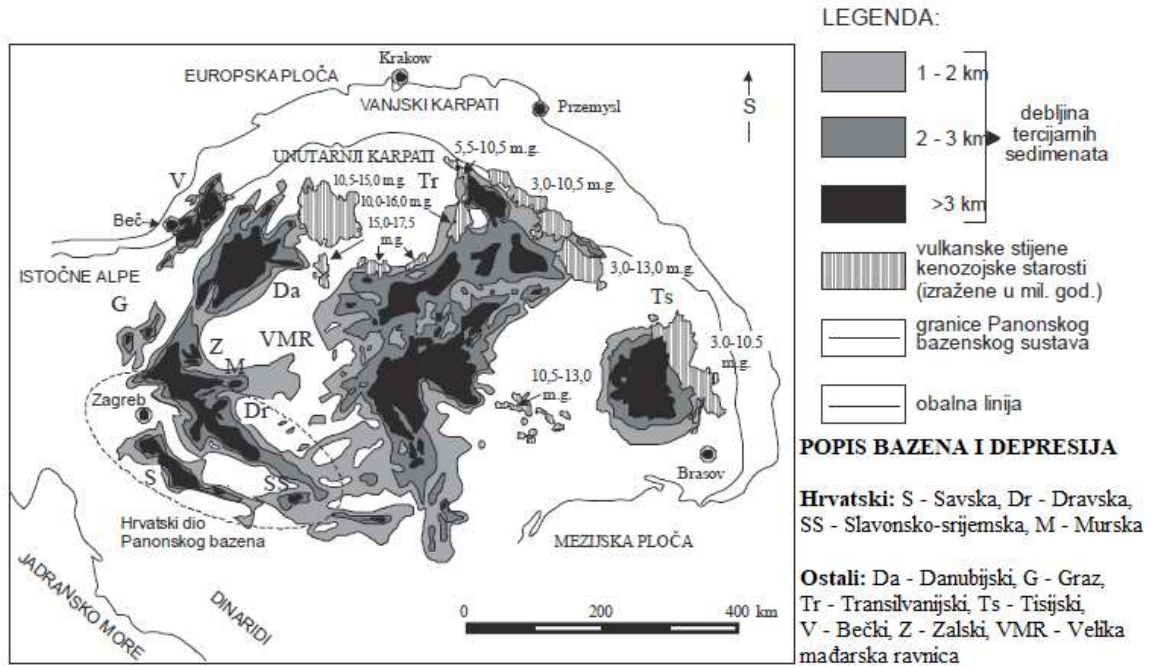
EUROPSKA PLOČA
Krakow
VANJSKI KARPATI
Przemysl
S
UNUTARNJI KARPATI
5,5-10,5 m.g.
V
10,5-15,0 m.g.
Tr
10,0-16,0 m.g.
3,0-10,5 m.g.
Beč
15,0-17,5 m.g.
ISTOČNE ALPE
3,0-13,0 m.g.
Da
G
Ts
VMR
Z
M
3.0-10.5 m.g.
10,5-13,0 m.g.
Zagreb
Dr
S
SS
Brasov
Hrvatski dio Panonskog bazena
MEZIJSKA PLOČA
JADRANSKO MORE
DINARIDI
0
200
400 km

LEGENDA:
1 - 2 km
2 - 3 km
>3 km
debljina tercijarnih sedimenata
vulkanske stijene kenozojske starosti (izražene u mil. god.)
granice Panonskog bazenskog sustava
obalna linija

POPIS BAZENA I DEPRESIJA

Hrvatski: S - Savska, Dr - Dravska, SS - Slavonsko-srijemska, M - Murska

Ostali: Da - Danubijski, G - Graz, Tr - Transilvanijski, Ts - Tisijski, V - Bečki, Z - Zalski, VMR - Velika mađarska ravnica